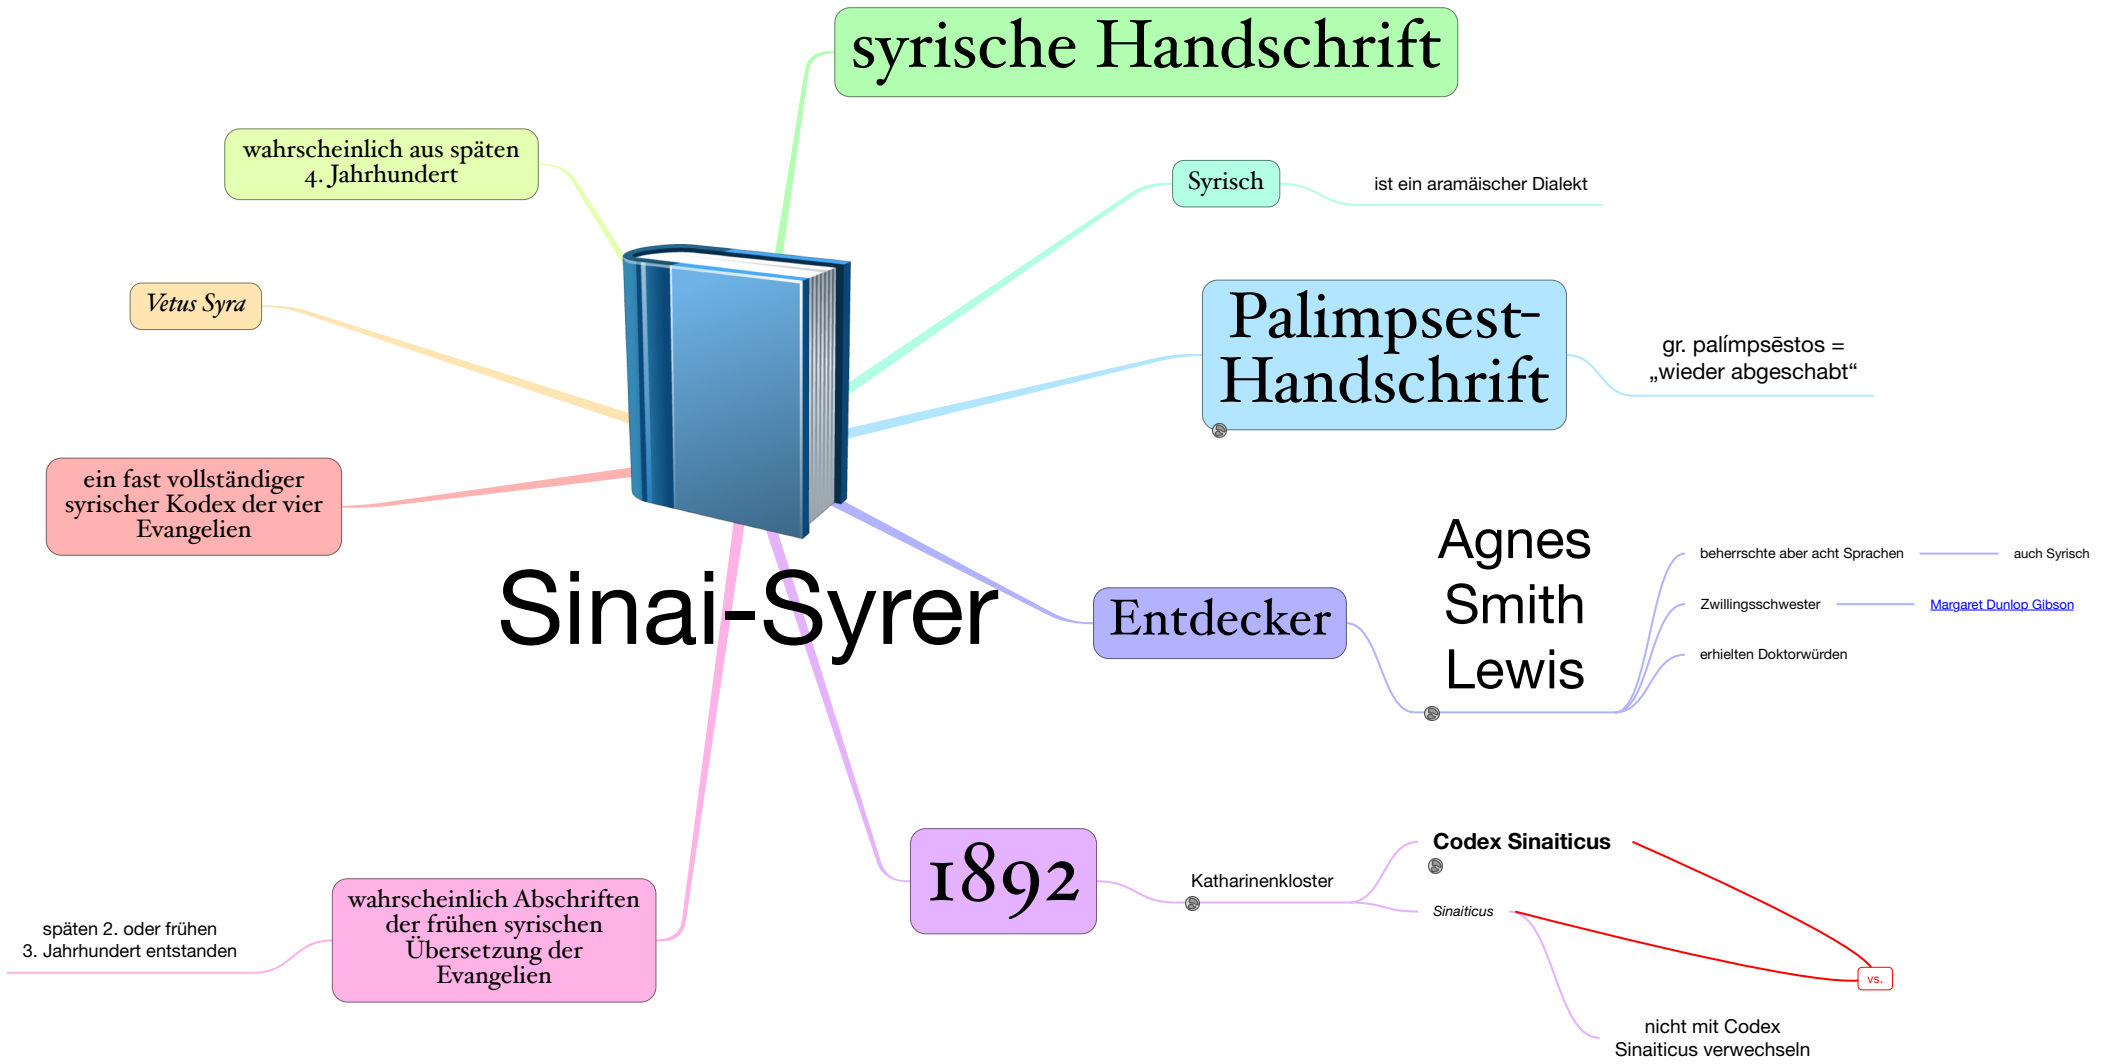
syrische Handschrift

wahrscheinlich aus späten 4. Jahrhundert

Syrisch

ist ein aramäischer Dialekt

Vetus Syra

Palimpsest-Handschrift

gr. palímpsēstos = „wieder abgeschabt“

ein fast vollständiger syrischer Kodex der vier Evangelien

Sinai-Syrer

Agnes Smith Lewis

beherrschte aber acht Sprachen

auch Syrisch

Zwillingsschwester

Margaret Dunlop Gibson

erhielten Doktorwürden

Entdecker

1892

Katharinenkloster

Codex Sinaiticus

Sinaiticus

vs.

nicht mit Codex Sinaiticus verwechseln

wahrscheinlich Abschriften der frühen syrischen Übersetzung der Evangelien

späten 2. oder frühen 3. Jahrhundert entstanden